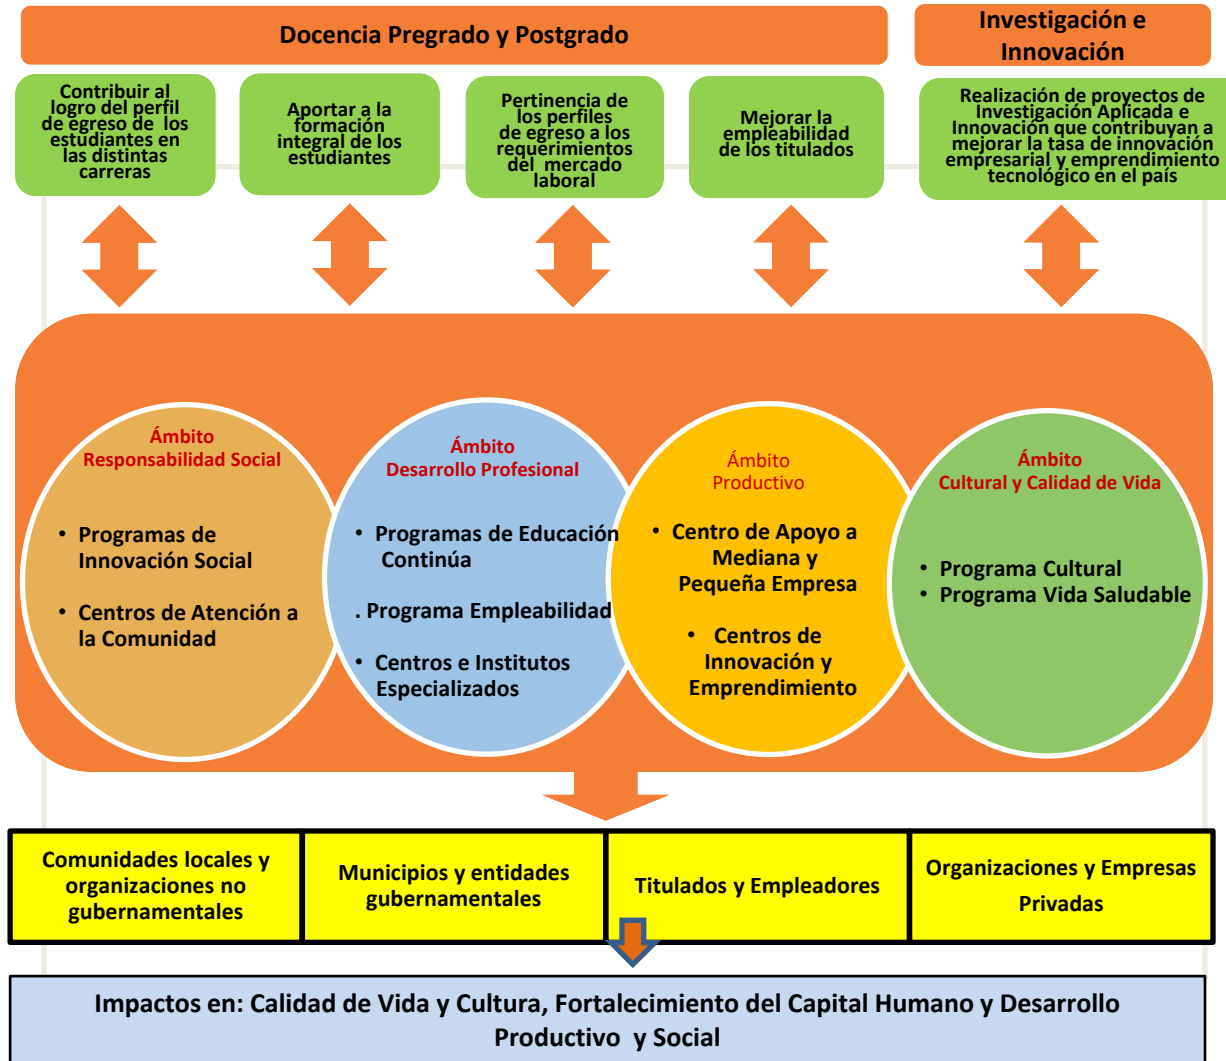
Docencia Pregrado y Postgrado

Investigación e Innovación

Contribuir al logro del perfil de egreso de los estudiantes en las distintas carreras

Aportar a la formación integral de los estudiantes

Pertinencia de los perfiles de egreso a los requerimientos del mercado laboral

Mejorar la empleabilidad de los titulados

Realización de proyectos de Investigación Aplicada e Innovación que contribuyan a mejorar la tasa de innovación empresarial y emprendimiento tecnológico en el país

Ámbito Responsabilidad Social

• Programas de Innovación Social

• Centros de Atención a la Comunidad

Ámbito Desarrollo Profesional

• Programas de Educación Continúa

. Programa Empleabilidad

• Centros e Institutos Especializados

Ámbito Productivo

• Centro de Apoyo a Mediana y Pequeña Empresa

• Centros de Innovación y Emprendimiento

Ámbito Cultural y Calidad de Vida

• Programa Cultural
• Programa Vida Saludable

| Comunidades locales y organizaciones no gubernamentales | Municipios y entidades gubernamentales | Titulados y Empleadores | Organizaciones y Empresas Privadas |
|---|---|---|---|

Impactos en: Calidad de Vida y Cultura, Fortalecimiento del Capital Humano y Desarrollo Productivo y Social